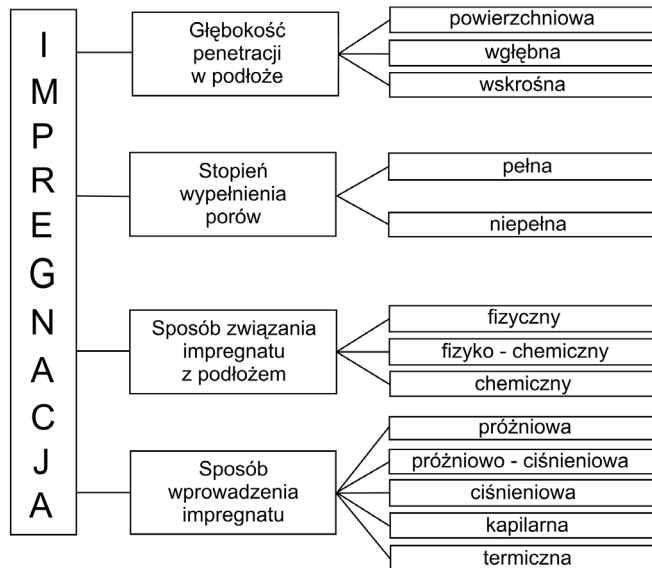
I
M
P
R
E
G
N
A
C
J
A

Głębokość penetracji w podłoże

powierzchniowa

wgłębna

wskrośna

Stopień wypełnienia porów

pełna

niepełna

Sposób związania impregnatu z podłożem

fizyczny

fizyko - chemiczny

chemiczny

Sposób wprowadzenia impregnatu

próżniowa

próżniowo - ciśnieniowa

ciśnieniowa

kapilarna

termiczna